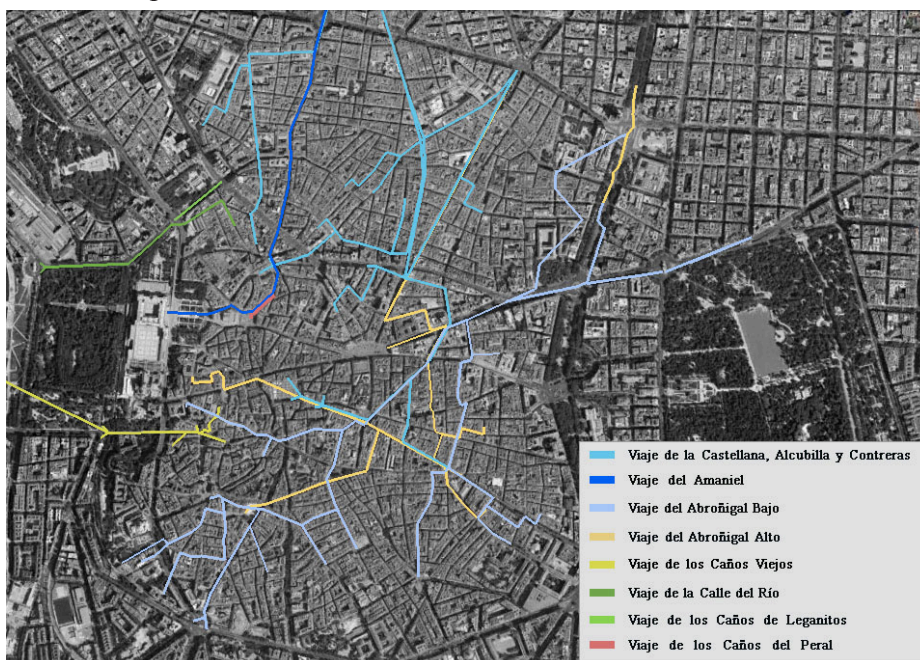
Viaje de la Castellana, Alcubilla y Contreras
Viaje del Amaniel
Viaje del Abroñigal Bajo
Viaje del Abroñigal Alto
Viaje de los Caños Viejos
Viaje de la Calle del Río
Viaje de los Caños de Leganitos
Viaje de los Caños del Peral